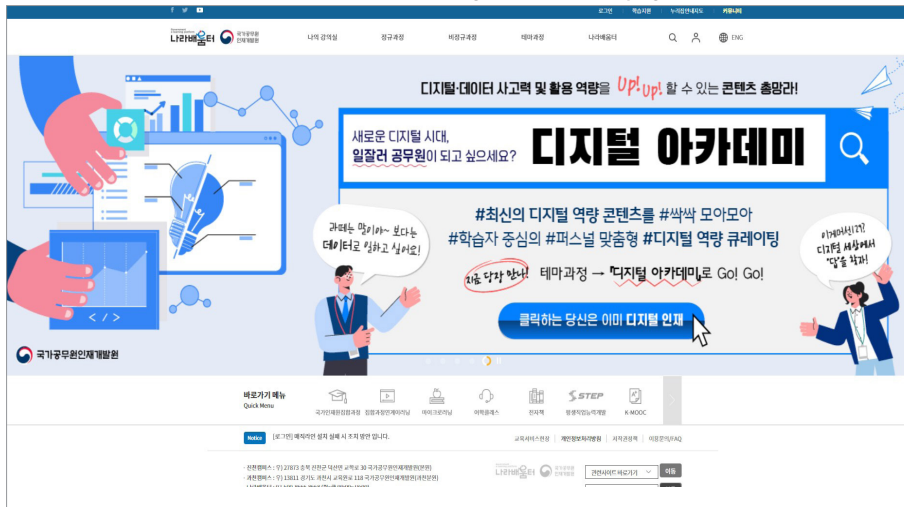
로그인 | 학습지원 | 누리집안내지도 | 커뮤니티

나라배움터 국가공무원인재개발원

나의 강의실 | 정규과정 | 비정규과정 | 테마과정 | 나라배움터

ENG

디지털·데이터 사고력 및 활용 역량을 Up! Up! 할 수 있는 콘텐츠 총망라!

새로운 디지털 시대, 일잘러 공무원이 되고 싶으세요?

디지털 아카데미

#최신의 디지털 역량 콘텐츠를 #싹싹 모아모아
#학습자 중심의 #퍼스널 맞춤형 #디지털 역량 큐레이팅

과태는 많이야~ 보다는 데이터로 일하고 싶어요!

이게 어디신가? 디지털 세상에서 답을 찾자!

지금 당장 만나! 테마과정 → 「디지털 아카데미」로 Go! Go!

클릭하는 당신은 이미 디지털 인재

국가공무원인재개발원

바로가기 메뉴
Quick Menu

국가인재원집합과정 | 집합과정연계이러닝 | 마이크로러닝 | 이택플렉스 | 전자책 | 평생학습능력개발 | K-MOOC

Notice [로그인] 패치파일 설치 실패 시 조치 방안 입니다.

교육서비스헌장 | 개인정보처리방침 | 저작권정책 | 이용문의/FAQ

· 진천캠퍼스 : 우) 27873 충북 진천군 덕산면 교학로 30 국가공무원인재개발원(본관)
· 과천캠퍼스 : 우) 13811 경기도 과천시 교육원로 118 국가공무원인재개발원(과천분원)

나라배움터 국가공무원인재개발원

관련사이트 바로가기 | 이동